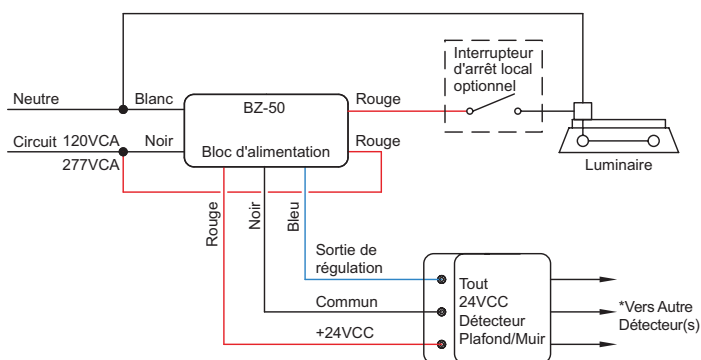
Interrupteur d'arrêt local optionnel

Neutre
Blanc
BZ-50
Rouge

Circuit 120VCA
277VCA
Noir
Bloc d'alimentation
Rouge

Luminaire

Rouge
Noir
Bleu

Sortie de régulation
Commun
+24VCC

Tout 24VCC Détecteur Plafond/Muir

*Vers Autre Détecteur(s)